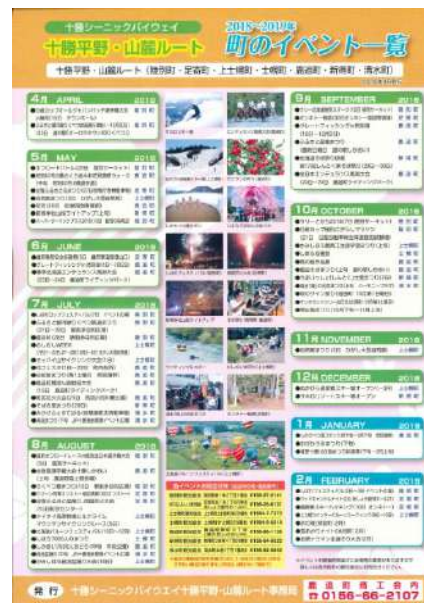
十勝シーニックバイウェイ
十勝平野・山麓ルート
2018～2019年
町のイベント一覧
十勝平野・山麓ルート（陸別町・足寄町・上士幌町・士幌町・鹿追町・新得町・清水町）

4月 APRIL 2018
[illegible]

5月 MAY 2018
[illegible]

6月 JUNE 2018
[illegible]

7月 JULY 2018
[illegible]

8月 AUGUST 2018
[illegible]

9月 SEPTEMBER 2018
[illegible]

10月 OCTOBER 2018
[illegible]

11月 NOVEMBER 2018
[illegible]

12月 DECEMBER 2018
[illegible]

1月 JANUARY 2019
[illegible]

2月 FEBRUARY 2019
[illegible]

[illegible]

発行 十勝シーニックバイウェイ十勝平野・山麓ルート事務局
鹿追町商工会内
☎0156-66-2107